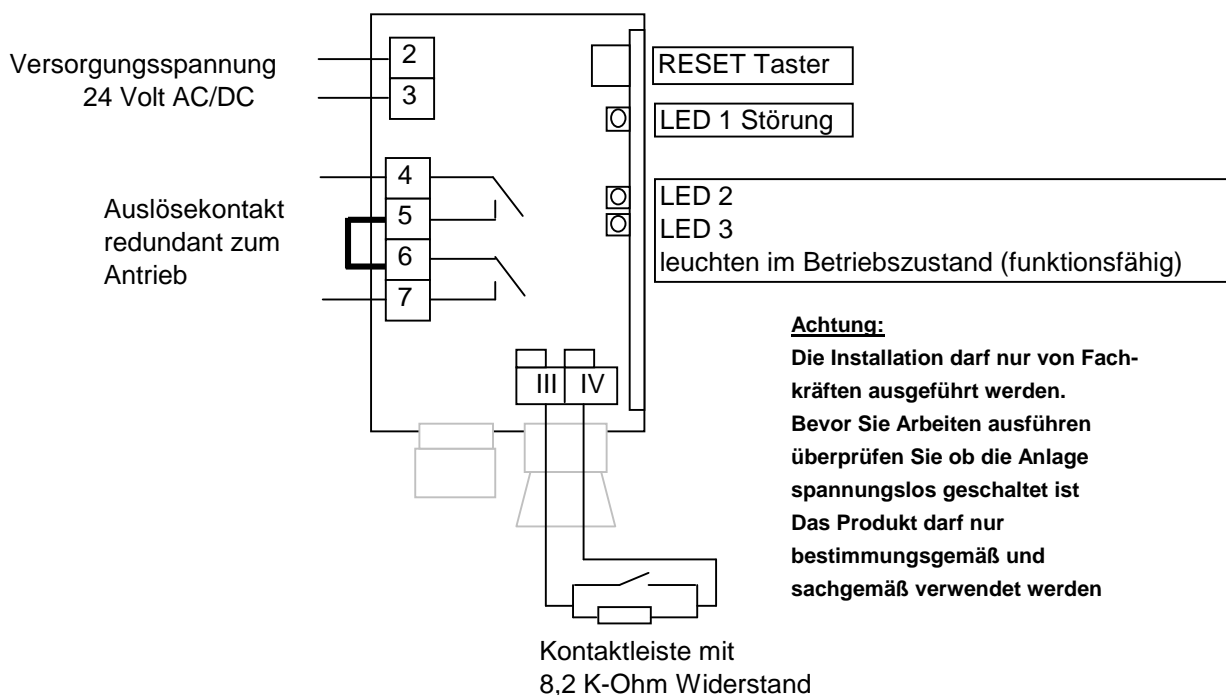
Versorgungsspannung
24 Volt AC/DC

2
3

RESET Taster

LED 1 Störung

4
5
6
7

Auslösekontakt redundant zum Antrieb

LED 2
LED 3
leuchten im Betriebszustand (funktionsfähig)

Achtung:
Die Installation darf nur von Fachkräften ausgeführt werden.
Bevor Sie Arbeiten ausführen überprüfen Sie ob die Anlage spannungslos geschaltet ist
Das Produkt darf nur bestimmungsgemäß und sachgemäß verwendet werden

III
IV

Kontaktleiste mit
8,2 K-Ohm Widerstand